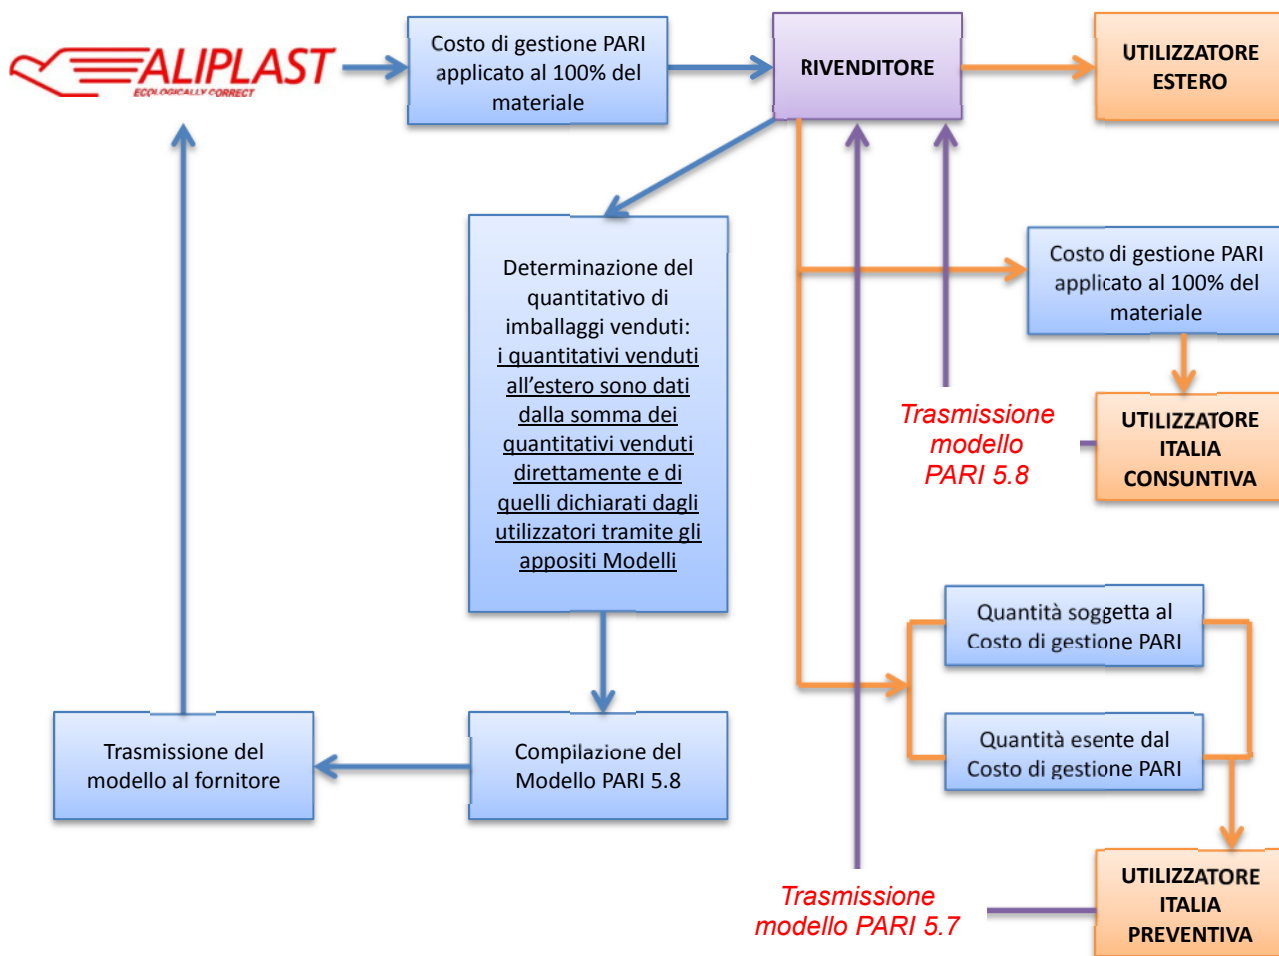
ALIPLAST
ECOLOGICALLY CORRECT

Costo di gestione PARI applicato al 100% del materiale

RIVENDITORE

UTILIZZATORE ESTERO

Costo di gestione PARI applicato al 100% del materiale

Determinazione del quantitativo di imballaggi venduti: i quantitativi venduti all'estero sono dati dalla somma dei quantitativi venduti direttamente e di quelli dichiarati dagli utilizzatori tramite gli appositi Modelli

Trasmissione modello PARI 5.8

UTILIZZATORE ITALIA CONSUNTIVA

Quantità soggetta al Costo di gestione PARI

Quantità esente dal Costo di gestione PARI

Trasmissione del modello al fornitore

Compilazione del Modello PARI 5.8

Trasmissione modello PARI 5.7

UTILIZZATORE ITALIA PREVENTIVA